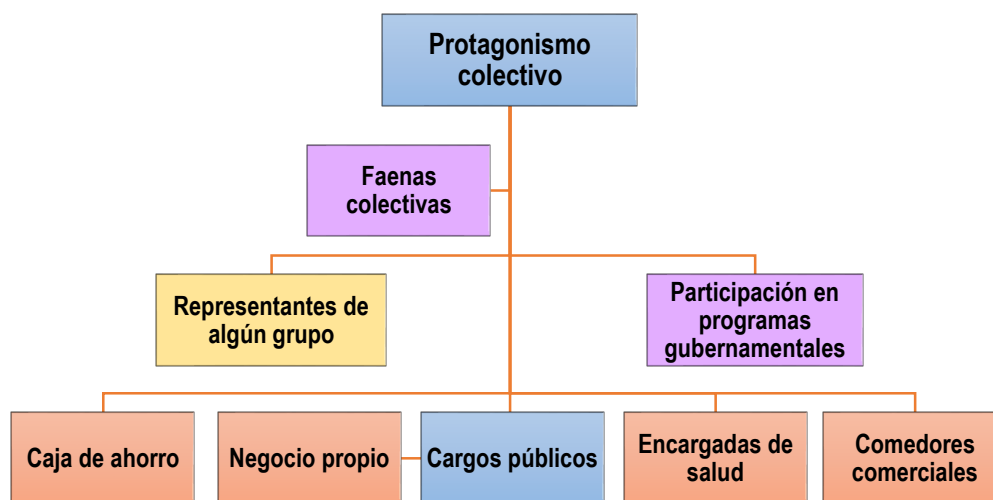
Protagonismo colectivo

Faenas colectivas

Representantes de algún grupo

Participación en programas gubernamentales

Caja de ahorro

Negocio propio

Cargos públicos

Encargadas de salud

Comedores comerciales